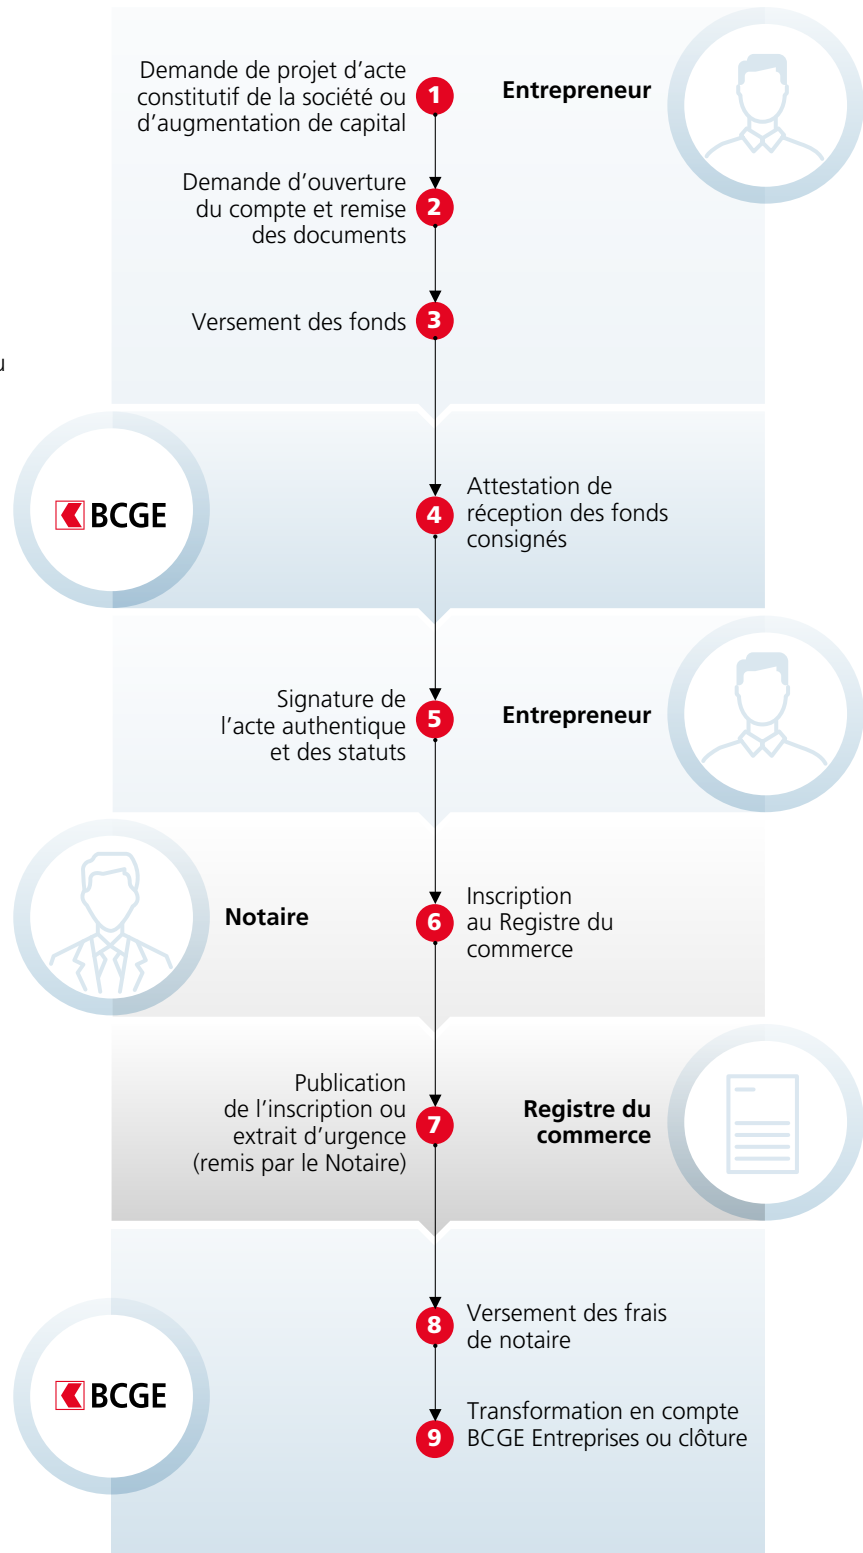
Demande de projet d'acte constitutif de la société ou d'augmentation de capital

1

Entrepreneur

Demande d'ouverture du compte et remise des documents

2

Versement des fonds

3

u

BCGE

4

Attestation de réception des fonds consignés

Signature de l'acte authentique et des statuts

5

Entrepreneur

Notaire

6

Inscription au Registre du commerce

Publication de l'inscription ou extrait d'urgence (remis par le Notaire)

7

Registre du commerce

BCGE

8

Versement des frais de notaire

9

Transformation en compte BCGE Entreprises ou clôture